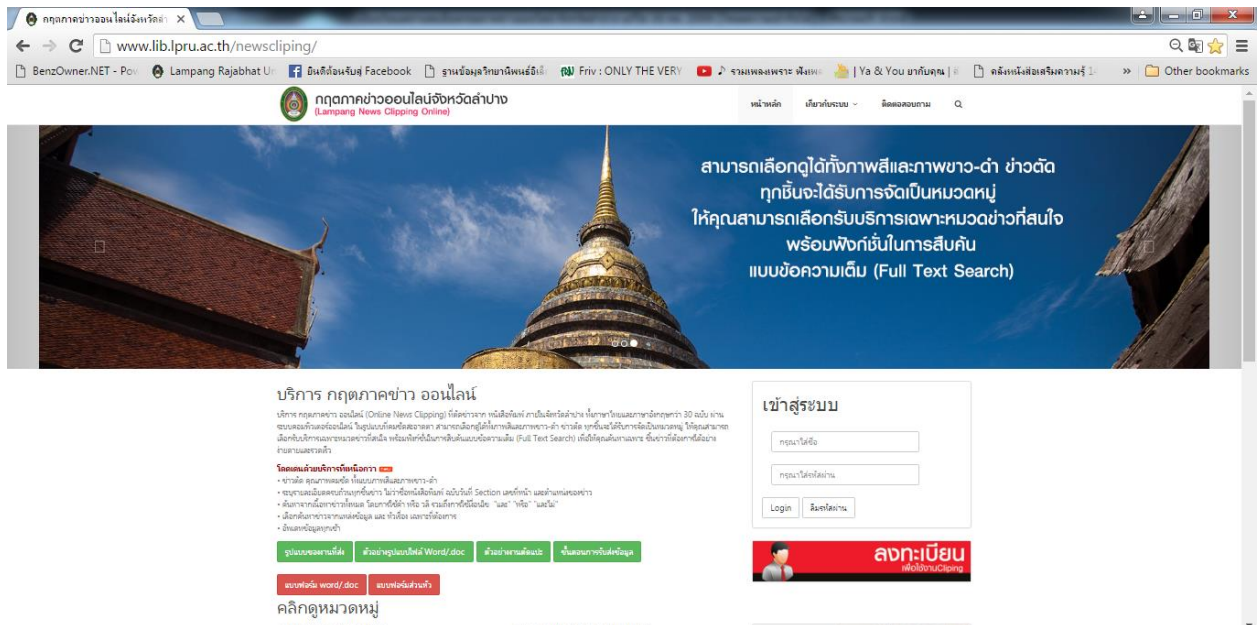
กฤตภาคข่าวออนไลน์จังหวัดลำ ×

www.lib.lpru.ac.th/newscliping/

BenzOwner.NET - Pov | Lampang Rajabhat Un | ยินดีต้อนรับสู่ Facebook | ฐานข้อมูลวิทยานิพนธ์อิเล็ | Friv : ONLY THE VERY | รวมเพลงเพราะ ฟังเพล | Ya & You ยากับคุณ | | คลังหนังสือเสริมความรู้ | » | Other bookmarks

กฤตภาคข่าวออนไลน์จังหวัดลำปาง
(Lampang News Clipping Online)

หน้าหลัก | เกี่ยวกับระบบ | ติดต่อสอบถาม

สามารถเลือกดูได้ทั้งภาพสีและภาพขาว-ดำ ข่าวตัด ทุกชิ้นจะได้รับการจัดเป็นหมวดหมู่ ให้คุณสามารถเลือกรับบริการเฉพาะหมวดข่าวที่สนใจ พร้อมฟังก์ชั่นในการสืบค้น แบบข้อความเต็ม (Full Text Search)

บริการ กฤตภาคข่าว ออนไลน์

บริการ กฤตภาคข่าว ออนไลน์ (Online News Clipping) ที่ตัดข่าวจาก หนังสือพิมพ์ ภายในจังหวัดลำปาง ทั้งภาษาไทยและภาษาอังกฤษกว่า 30 ฉบับ ผ่านระบบคอมพิวเตอร์ออนไลน์ ในรูปแบบที่คมชัดสวยงาม สามารถเลือกดูได้ทั้งภาพสีและภาพขาว-ดำ ข่าวตัด ทุกชิ้นจะได้รับการจัดเป็นหมวดหมู่ ให้คุณสามารถเลือกรับบริการเฉพาะหมวดข่าวที่สนใจ พร้อมฟังก์ชั่นในการสืบค้นแบบข้อความเต็ม (Full Text Search) เพื่อให้คุณค้นหาเฉพาะ ชิ้นข่าวที่ต้องการได้อย่างง่ายดายและรวดเร็ว

โดดเด่นด้วยบริการที่เหนือกว่า
• ข่าวตัด คุณภาพคมชัด ทั้งแบบภาพสีและภาพขาว-ดำ
• ระบุรายละเอียดครบถ้วนทุกชิ้นข่าว ไม่ว่าชื่อหนังสือพิมพ์ ฉบับวันที่ Section เลขที่หน้า และตำแหน่งของข่าว
• ค้นหาจากเนื้อหาข่าวได้หมด โดยการใช้คำ หรือ วลี รวมถึงการใช้เงื่อนไข "และ" "หรือ" "และไม่"
• เลือกค้นหาจากการแหล่งข้อมูล และ หัวเรื่อง ตามที่ต้องการ
• อัพเดทข้อมูลทุกวัน

รูปแบบของงานที่ส่ง | ตัวอย่างรูปแบบไฟล์ Word/.doc | ตัวอย่างงานต้นแบบ | ขั้นตอนการจับส่งข้อมูล

แบบฟอร์ม word/.doc | แบบฟอร์มส่วนตัว

คลิกดูหมวดหมู่

เข้าสู่ระบบ

กรุณาใส่ชื่อ

กรุณาใส่รหัสผ่าน

Login | ลืมรหัสผ่าน

ลงทะเบียน
เพื่อใช้งานCliping